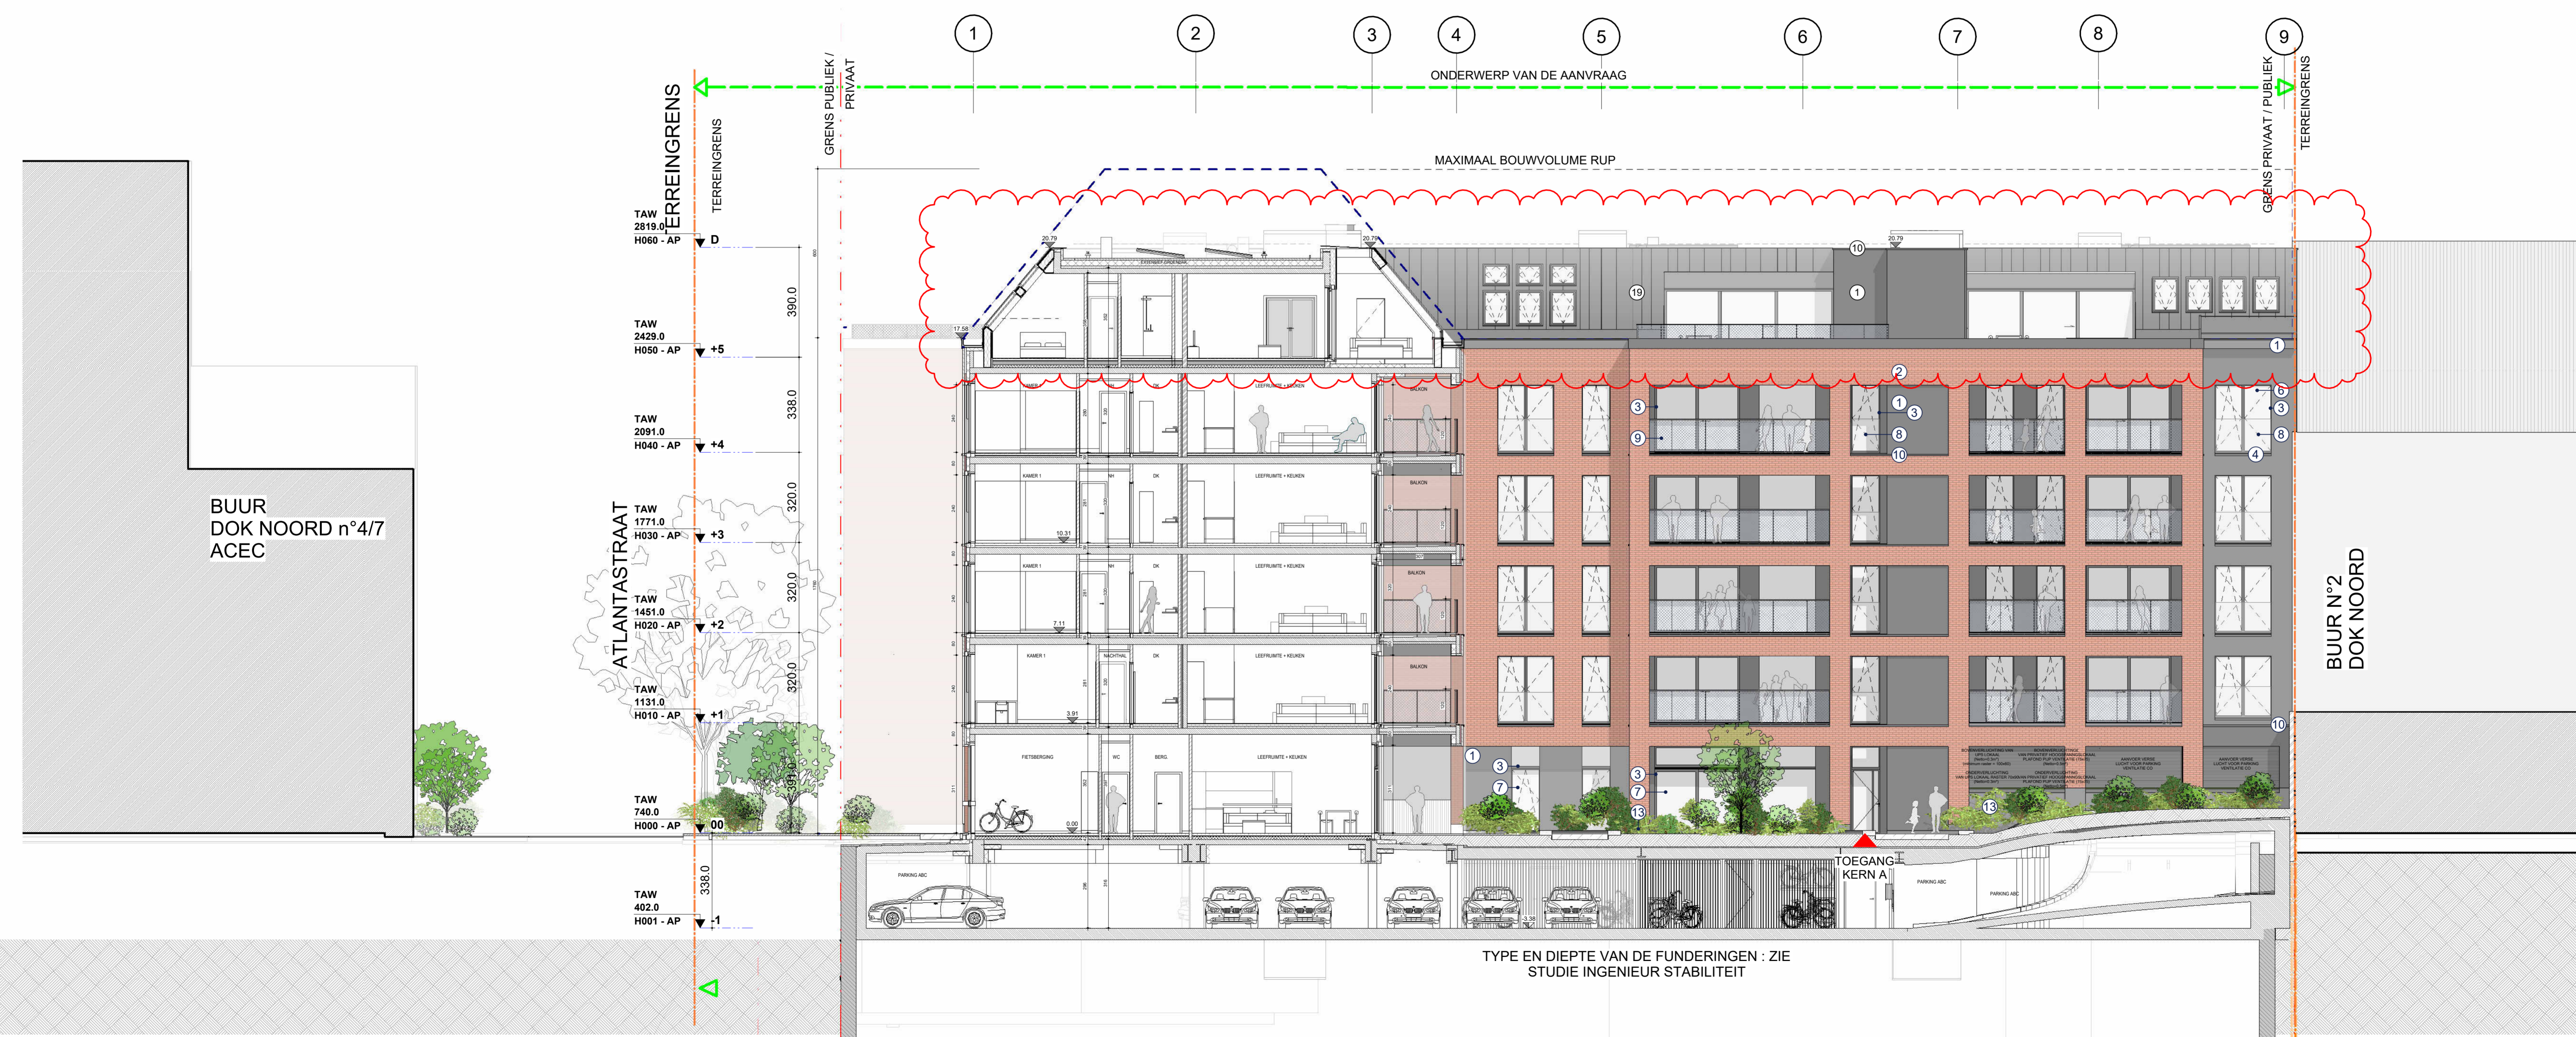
1 2 3 4 5 6 7 8 9

ONDERWERP VAN DE AANVRAAG

GRENS PUBLIEK / PRIVAAT

GRENS PRIVAAT / PUBLIEK

TERREINGRENS

TERREINGRENS

TERREINGRENS

MAXIMAAL BOUWVOLUME RUP

TAW 2819.0 H060 - AP D

TAW 2429.0 H050 - AP +5

TAW 2091.0 H040 - AP +4

TAW 1771.0 H030 - AP +3

TAW 1451.0 H020 - AP +2

TAW 1131.0 H010 - AP +1

TAW 740.0 H000 - AP 00

TAW 402.0 H001 - AP -1

390.0

338.0

320.0

320.0

320.0

391.0

338.0

BUUR DOK NOORD n°4/7 ACEC

ATLANTASTRAAT

BUUR N°2 DOK NOORD

20.79

20.79

20.79

17.56

10.31

7.11

3.91

0.00

-3.38

KAMER

LEEFRUIMTE + KEUKEN

BALKON

KAMER 1

NH

DK

NACHTHAL

FIETSBERGING

WC

BERG.

PARKING ABC

TOEGANG KERN A

TYPE EN DIEPTE VAN DE FUNDERINGEN : ZIE STUDIE INGENIEUR STABILITEIT

10 1 19 2 3 9 1 3 8 10 6 3 8 4 1 3 7 13 3 7 13 13 10